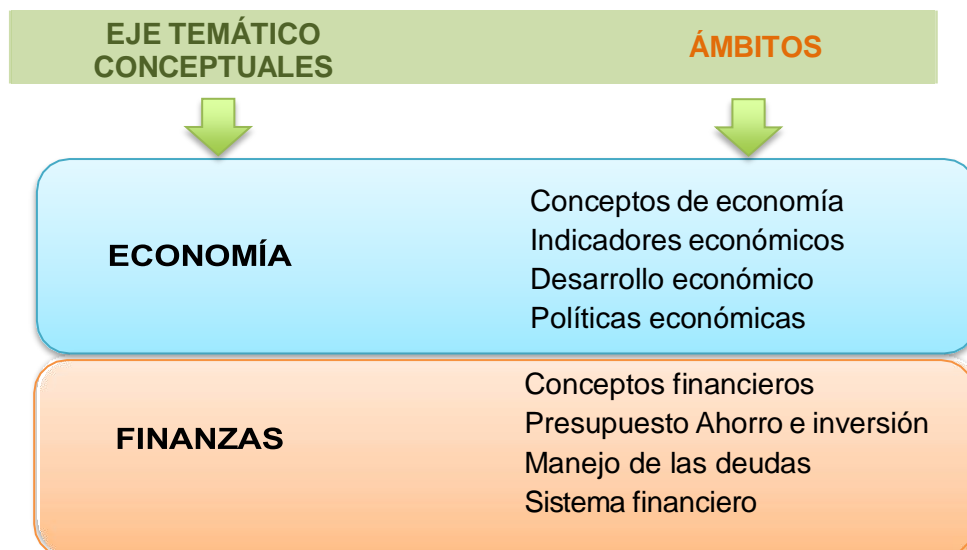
EJE TEMÁTICO CONCEPTUALES

ÁMBITOS

ECONOMÍA

Conceptos de economía
Indicadores económicos
Desarrollo económico
Políticas económicas

FINANZAS

Conceptos financieros
Presupuesto Ahorro e inversión
Manejo de las deudas
Sistema financiero